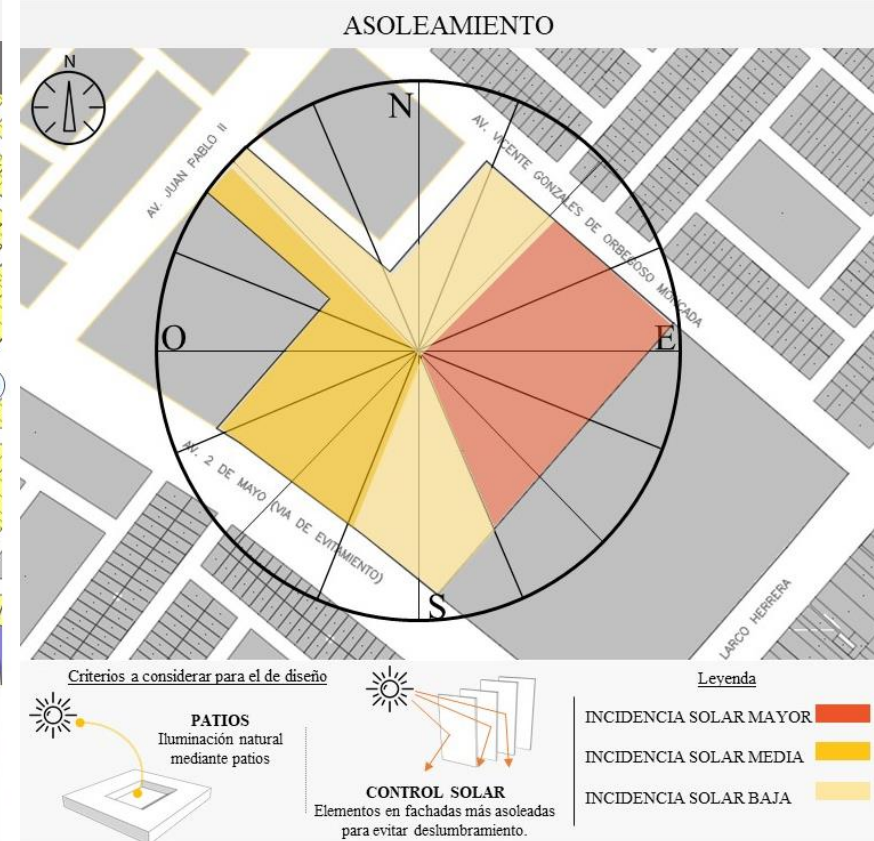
ASOLEAMIENTO

N

N

O

E

S

AV. JUAN PABLO II

AV. VICENTE GONZALES DE ORBEGOSO MONCADA

AV. 2 DE MAYO (VIA DE EVITAMIENTO)

LARCO HERRERA

Criterios a considerar para el de diseño

PATIOS
Iluminación natural mediante patios

CONTROL SOLAR
Elementos en fachadas más asoleadas para evitar deslumbramiento.

Leyenda

INCIDENCIA SOLAR MAYOR

INCIDENCIA SOLAR MEDIA

INCIDENCIA SOLAR BAJA